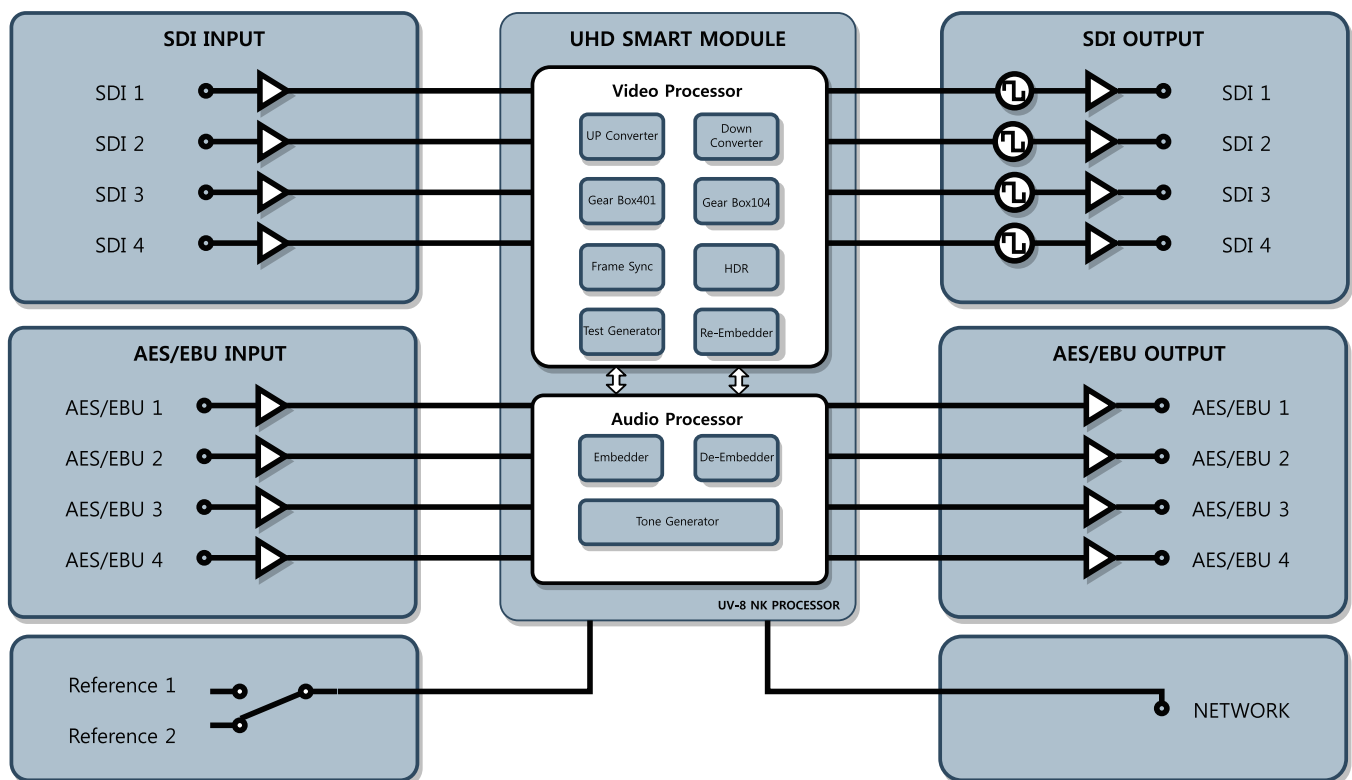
SDI INPUT

SDI 1
SDI 2
SDI 3
SDI 4

UHD SMART MODULE

Video Processor

UP Converter
Down Converter
Gear Box401
Gear Box104
Frame Sync
HDR
Test Generator
Re-Embedder

SDI OUTPUT

SDI 1
SDI 2
SDI 3
SDI 4

AES/EBU INPUT

AES/EBU 1
AES/EBU 2
AES/EBU 3
AES/EBU 4

Audio Processor

Embedder
De-Embedder
Tone Generator

UV-8 NK PROCESSOR

AES/EBU OUTPUT

AES/EBU 1
AES/EBU 2
AES/EBU 3
AES/EBU 4

Reference 1
Reference 2

NETWORK